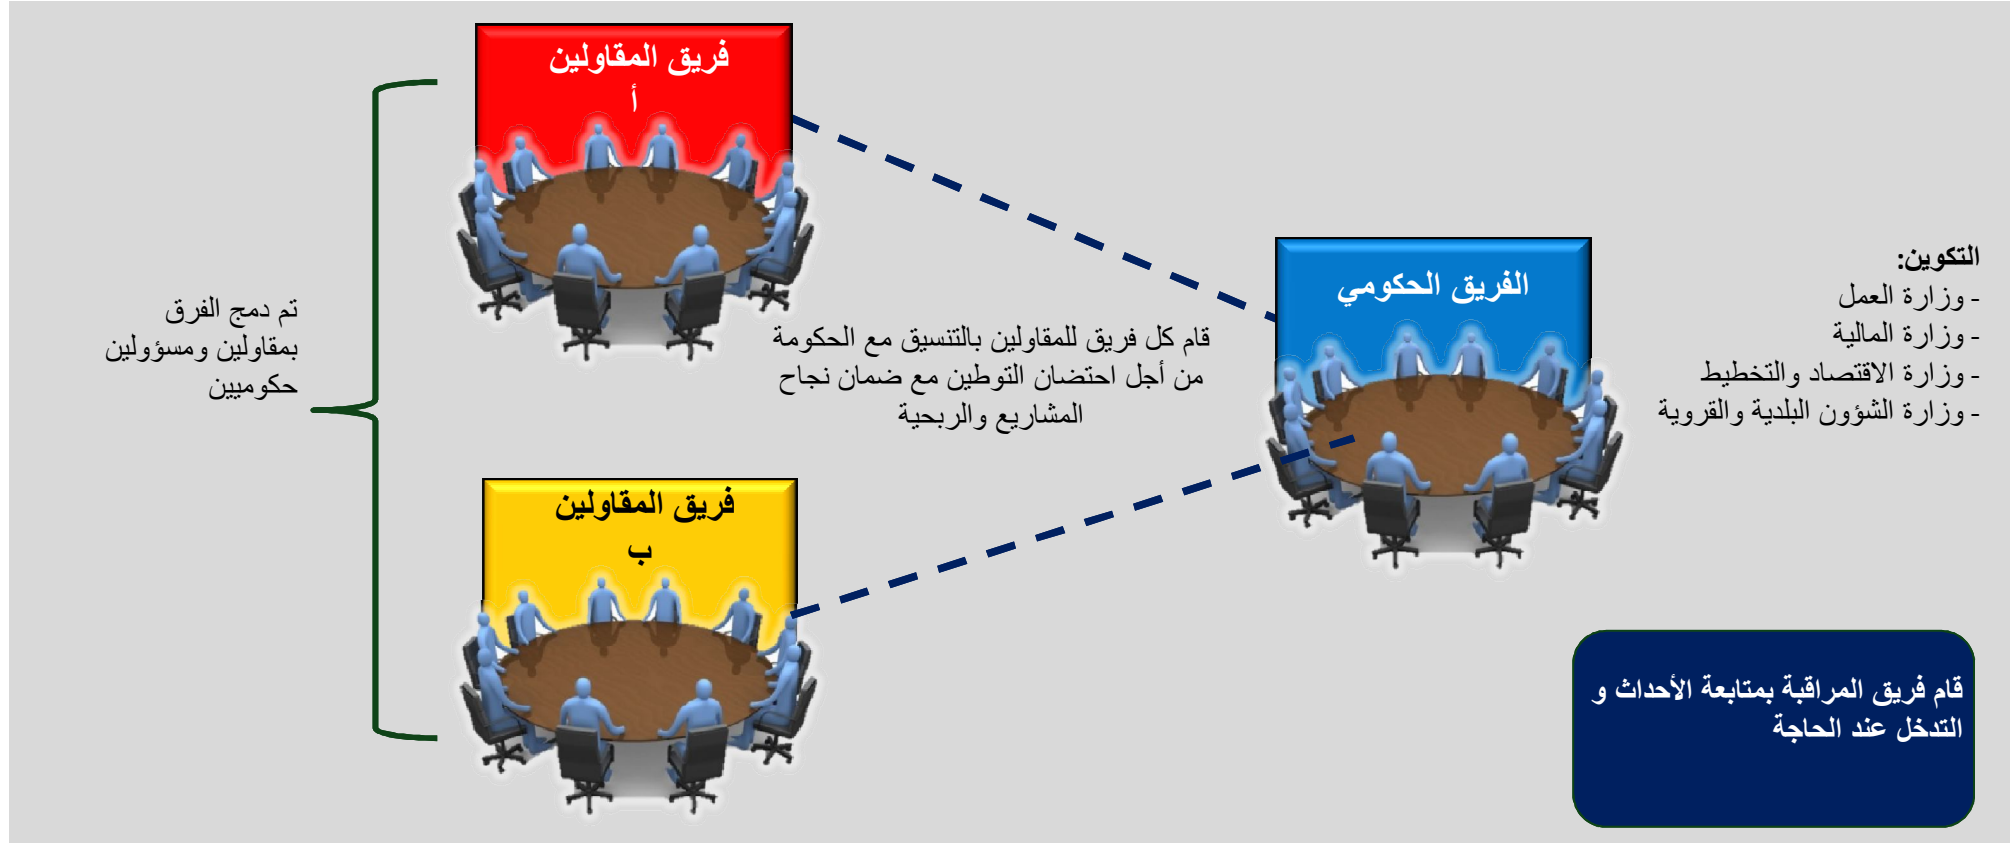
التكوين:
- وزارة العمل
- وزارة المالية
- وزارة الاقتصاد والتخطيط
- وزارة الشؤون البلدية والقروية

الفريق الحكومي

فريق المقاولين أ

فريق المقاولين ب

قام كل فريق للمقاولين بالتنسيق مع الحكومة من أجل احتضان التوطين مع ضمان نجاح المشاريع والربحية

تم دمج الفرق بمقاولين ومسؤولين حكوميين

قام فريق المراقبة بمتابعة الأحداث و التدخل عند الحاجة